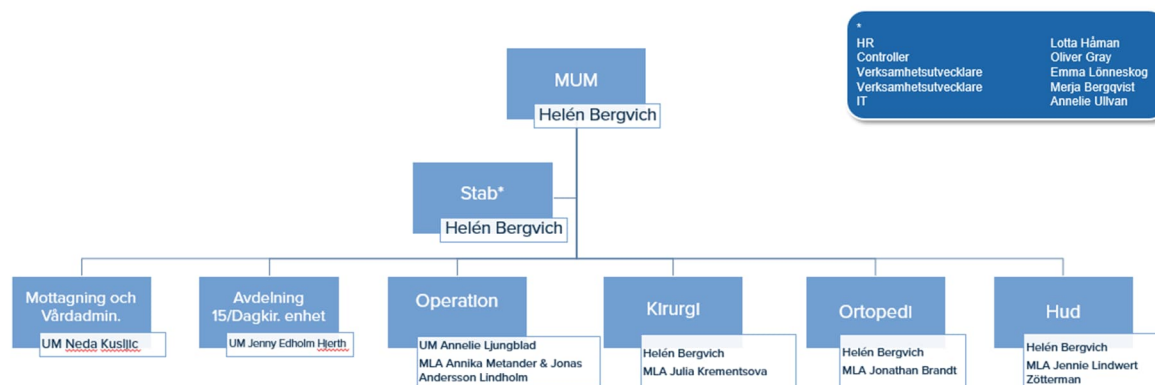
*
HR Lotta Håman
Controller Oliver Gray
Verksamhetsutvecklare Emma Lönneskog
Verksamhetsutvecklare Merja Bergqvist
IT Annelie Ullvan

MUM
Helén Bergvich

Stab*
Helén Bergvich

Mottagning och Vårdadmin.
UM Neda Kusljic

Avdelning 15/Dagkir. enhet
UM Jenny Edholm Hjerth

Operation
UM Annelie Ljungblad
MLA Annika Metander & Jonas Andersson Lindholm

Kirurgi
Helén Bergvich
MLA Julia Krementsova

Ortopedi
Helén Bergvich
MLA Jonathan Brandt

Hud
Helén Bergvich
MLA Jennie Lindwert Zötterman